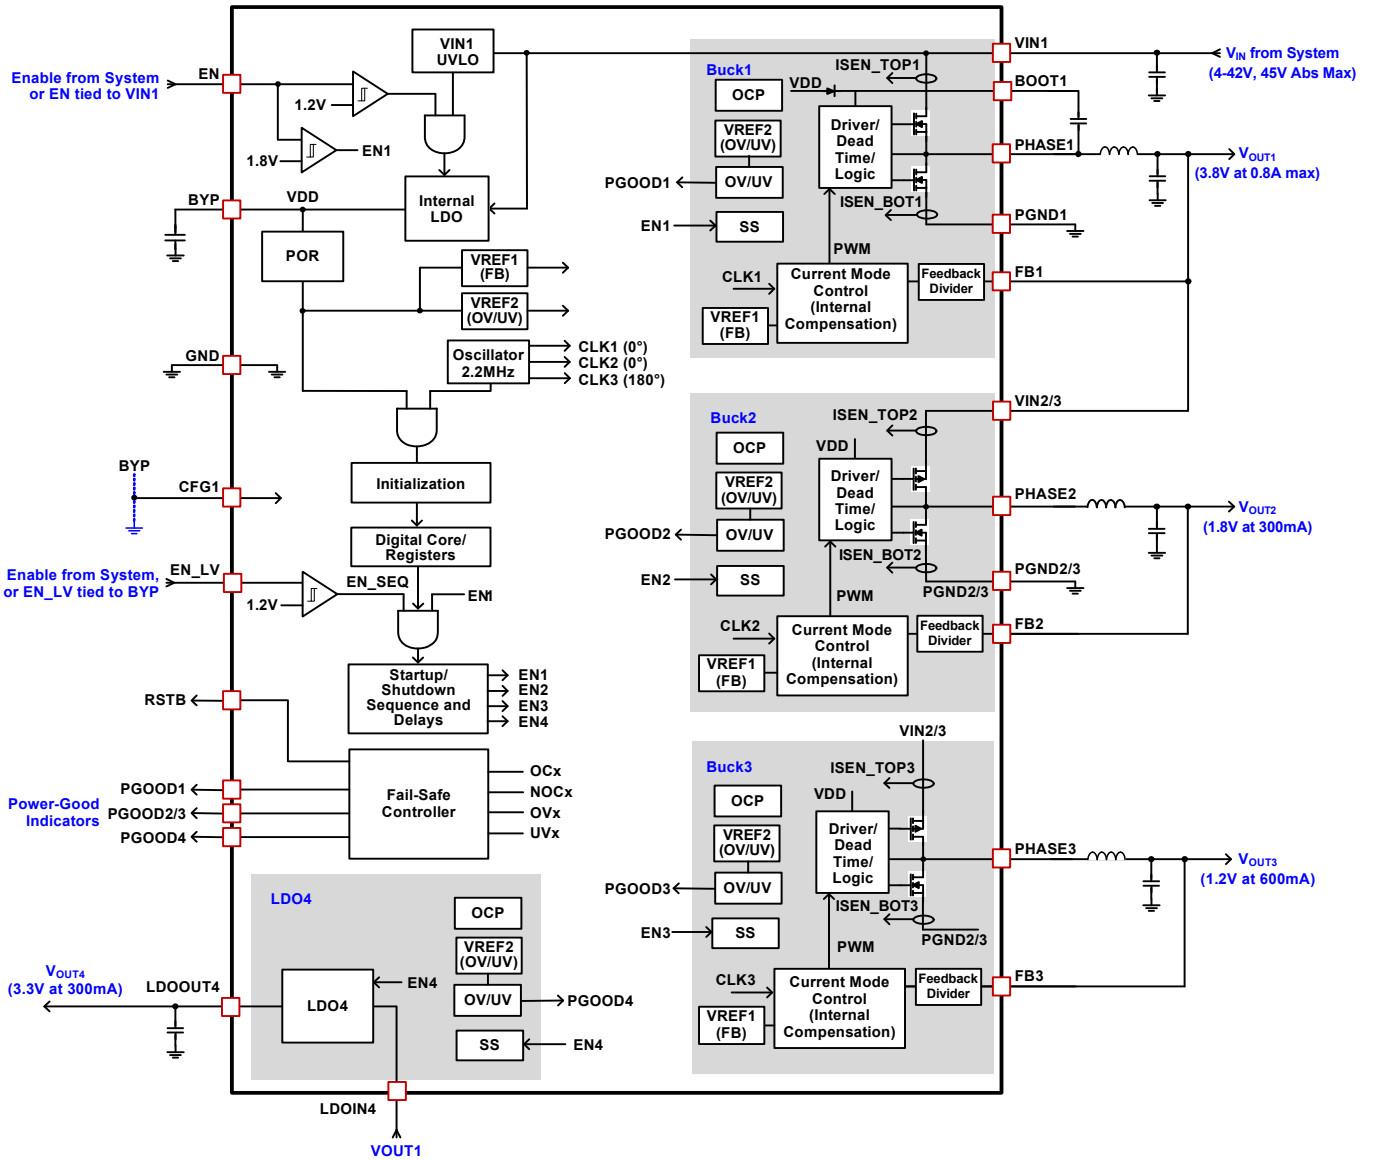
Enable from System or EN tied to VIN1
EN
1.2V
1.8V
EN1
VIN1 UVLO
Internal LDO
BYP
VDD
POR
VREF1 (FB)
VREF2 (OV/UV)
GND
Oscillator 2.2MHz
CLK1 (0°)
CLK2 (0°)
CLK3 (180°)
BYP
CFG1
Initialization
Digital Core/ Registers
Enable from System, or EN_LV tied to BYP
EN_LV
1.2V
EN_SEQ
EN
Startup/ Shutdown Sequence and Delays
EN1
EN2
EN3
EN4
RSTB
Fail-Safe Controller
OCx
NOCx
OVx
UVx
Power-Good Indicators
PGOOD1
PGOOD2/3
PGOOD4
LDO4
OCP
VREF2 (OV/UV)
OV/UV
PGOOD4
SS
EN4
LDO4
EN4
$V_{OUT4}$ (3.3V at 300mA)
LDOOUT4
LDOIN4
VOUT1
Buck1
ISEN_TOP1
VDD
OCP
VREF2 (OV/UV)
OV/UV
PGOOD1
EN1
SS
Driver/ Dead Time/ Logic
ISEN_BOT1
PWM
CLK1
Current Mode Control (Internal Compensation)
VREF1 (FB)
Feedback Divider
VIN1
BOOT1
PHASE1
PGND1
FB1
$V_{IN}$ from System (4-42V, 45V Abs Max)
$V_{OUT1}$ (3.8V at 0.8A max)
Buck2
ISEN_TOP2
VDD
OCP
VREF2 (OV/UV)
OV/UV
PGOOD2
EN2
SS
Driver/ Dead Time/ Logic
ISEN_BOT2
PWM
PGND2/3
CLK2
Current Mode Control (Internal Compensation)
VREF1 (FB)
Feedback Divider
VIN2/3
PHASE2
PGND2/3
FB2
$V_{OUT2}$ (1.8V at 300mA)
VIN2/3
Buck3
ISEN_TOP3
VDD
OCP
VREF2 (OV/UV)
OV/UV
PGOOD3
EN3
SS
Driver/ Dead Time/ Logic
ISEN_BOT3
PGND2/3
PWM
CLK3
Current Mode Control (Internal Compensation)
VREF1 (FB)
Feedback Divider
PHASE3
FB3
$V_{OUT3}$ (1.2V at 600mA)